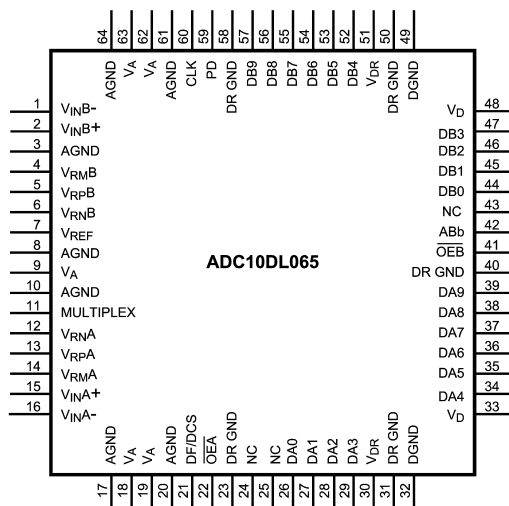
64 63 62 61 60 59 58 57 56 55 54 53 52 51 50 49

AGND $V_A$ $V_A$ AGND CLK PD DR GND DB9 DB8 DB7 DB6 DB5 DB4 $V_{DR}$ DR GND DGND

1 $V_{IN}B-$
2 $V_{IN}B+$
3 AGND
4 $V_{RM}B$
5 $V_{RP}B$
6 $V_{RN}B$
7 $V_{REF}$
8 AGND
9 $V_A$
10 AGND
11 MULTIPLEX
12 $V_{RN}A$
13 $V_{RP}A$
14 $V_{RM}A$
15 $V_{IN}A+$
16 $V_{IN}A-$

ADC10DL065

$V_D$ 48
DB3 47
DB2 46
DB1 45
DB0 44
NC 43
ABb 42
$\overline{OEB}$ 41
DR GND 40
DA9 39
DA8 38
DA7 37
DA6 36
DA5 35
DA4 34
$V_D$ 33

AGND $V_A$ $V_A$ AGND DF/DCS $\overline{OEA}$ DR GND NC NC DA0 DA1 DA2 DA3 $V_{DR}$ DR GND DGND

17 18 19 20 21 22 23 24 25 26 27 28 29 30 31 32